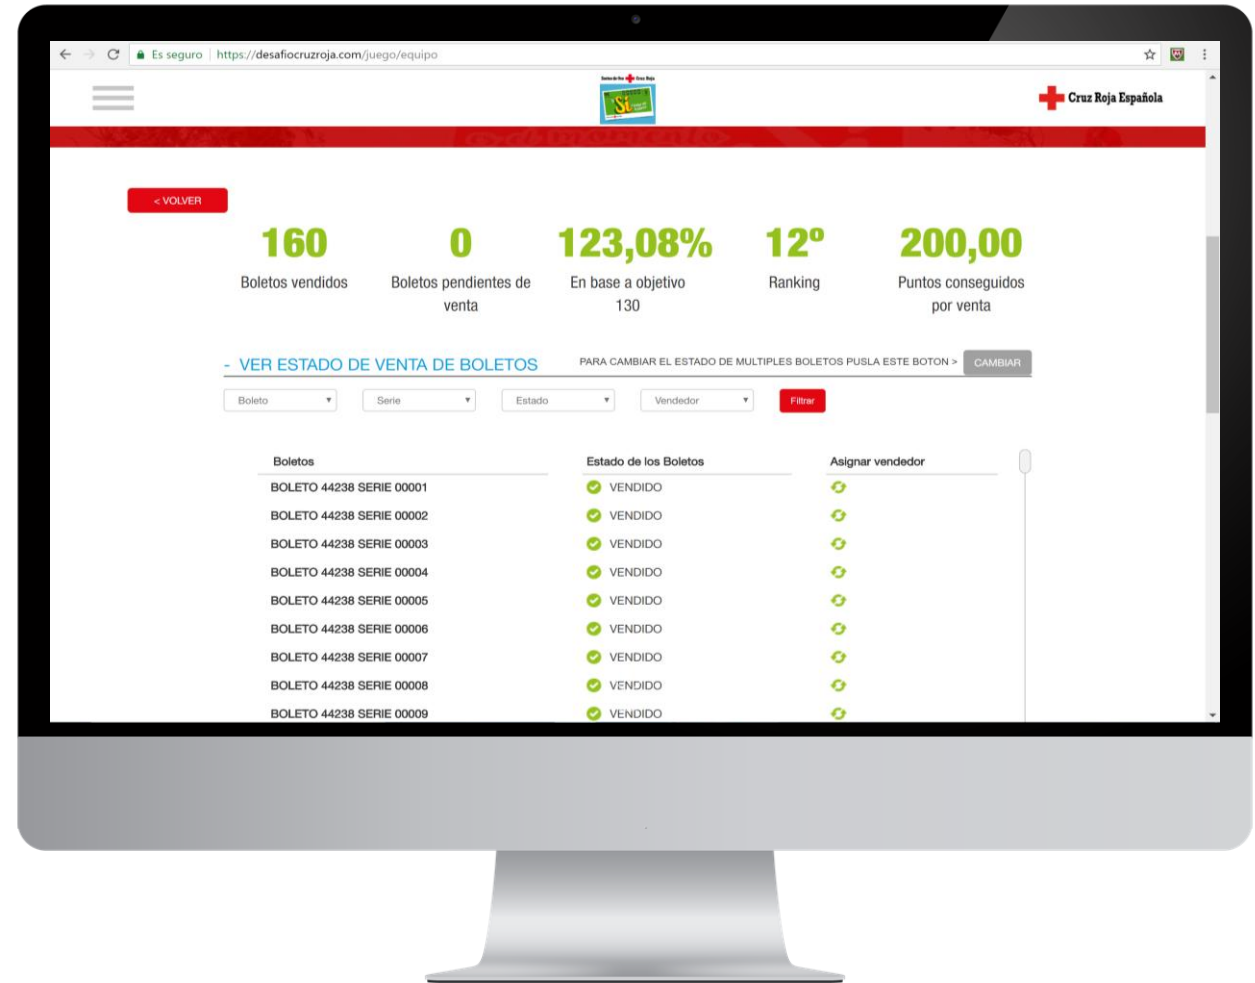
Es seguro | https://desafiocruzroja.com/juego/equipo

Cruz Roja Española

< VOLVER

160
Boletos vendidos

0
Boletos pendientes de venta

123,08%
En base a objetivo 130

12º
Ranking

200,00
Puntos conseguidos por venta

- VER ESTADO DE VENTA DE BOLETOS

PARA CAMBIAR EL ESTADO DE MULTIPLES BOLETOS PUSLA ESTE BOTON > CAMBIAR

Boleto
Serie
Estado
Vendedor
Filtrar

| Boletos | Estado de los Boletos | Asignar vendedor |
|---|---|---|
| BOLETO 44238 SERIE 00001 | VENDIDO | |
| BOLETO 44238 SERIE 00002 | VENDIDO | |
| BOLETO 44238 SERIE 00003 | VENDIDO | |
| BOLETO 44238 SERIE 00004 | VENDIDO | |
| BOLETO 44238 SERIE 00005 | VENDIDO | |
| BOLETO 44238 SERIE 00006 | VENDIDO | |
| BOLETO 44238 SERIE 00007 | VENDIDO | |
| BOLETO 44238 SERIE 00008 | VENDIDO | |
| BOLETO 44238 SERIE 00009 | VENDIDO | |